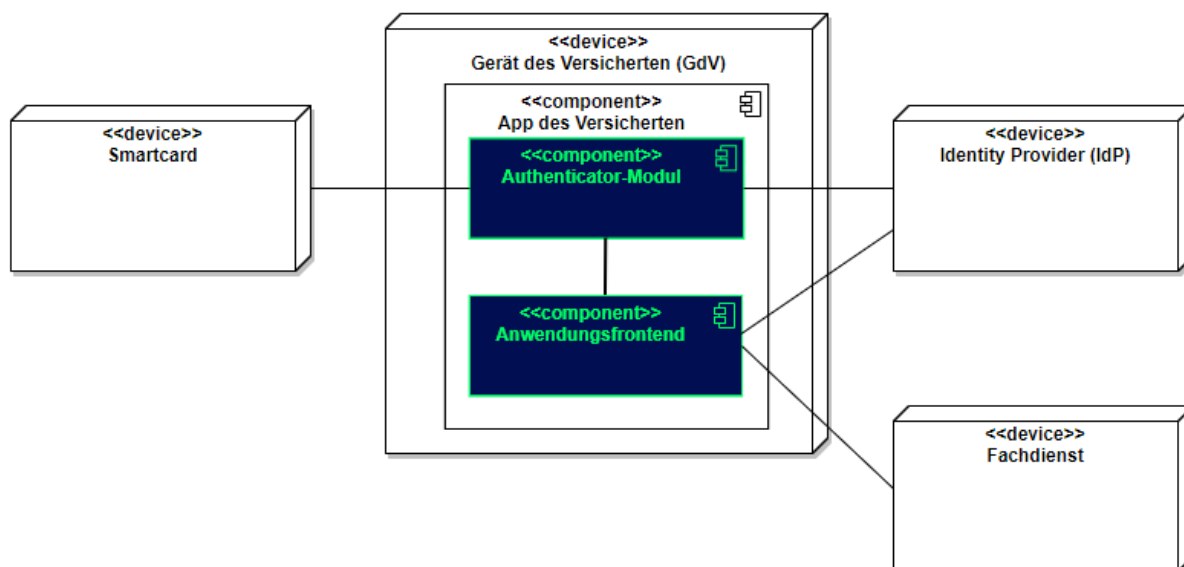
<<device>>
Gerät des Versicherten (GdV)

<<component>>
App des Versicherten

<<device>>
Smartcard

<<component>>
Authenticator-Modul

<<device>>
Identity Provider (IdP)

<<component>>
Anwendungsfrontend

<<device>>
Fachdienst